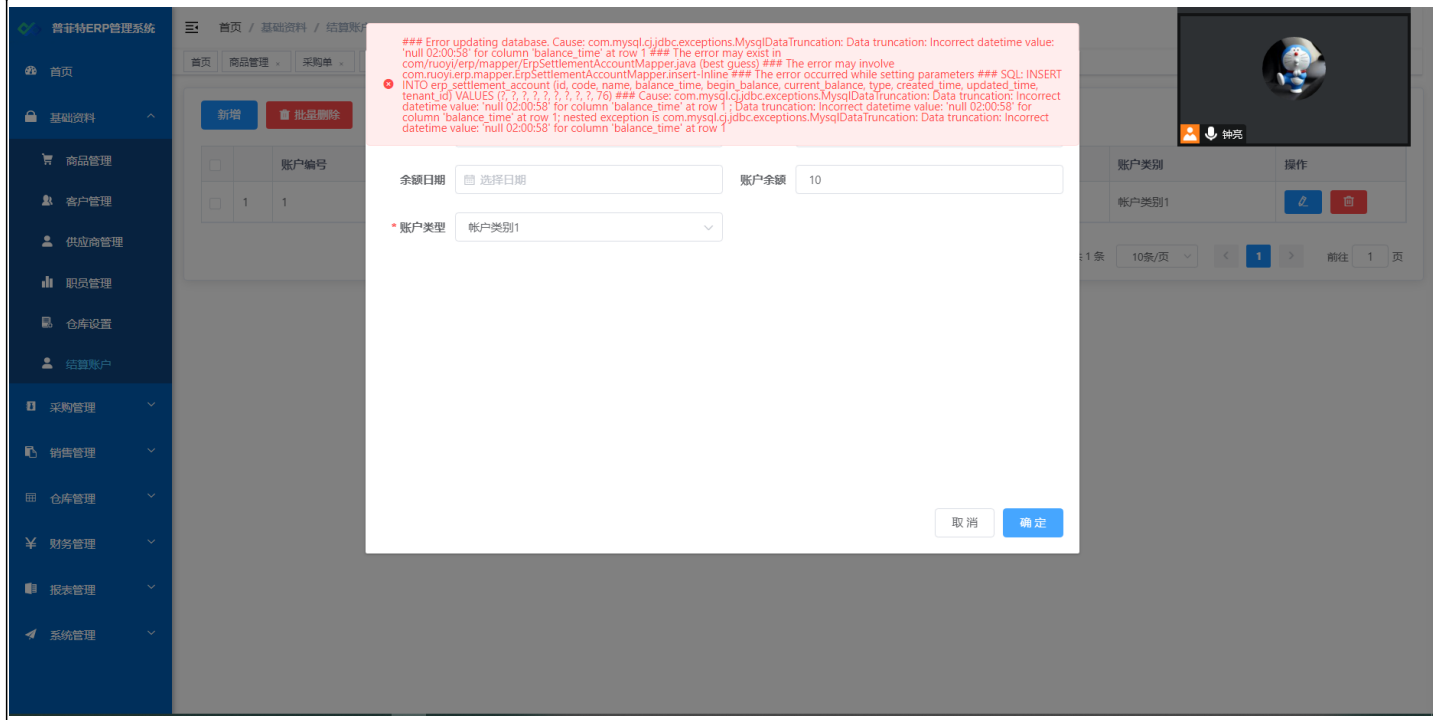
普菲特ERP管理系统

首页 / 基础资料 / 结算账户

首页 商品管理 × 采购单 ×

首页

基础资料

商品管理

客户管理

供应商管理

职员管理

仓库设置

结算账户

采购管理

销售管理

仓库管理

财务管理

报表管理

系统管理

新增 批量删除

| | | 账户编号 | 账户类别 | 操作 |
|---|---|---|---|---|
| | 1 | 1 | 帐户类别1 | |

共1条 10条/页 < 1 > 前往 1 页

### Error updating database. Cause: com.mysql.cj.jdbc.exceptions.MysqlDataTruncation: Data truncation: Incorrect datetime value: 'null 02:00:58' for column 'balance_time' at row 1 ### The error may exist in com/ruoyi/erp/mapper/ErpSettlementAccountMapper.java (best guess) ### The error may involve com.ruoyi.erp.mapper.ErpSettlementAccountMapper.insert-Inline ### The error occurred while setting parameters ### SQL: INSERT INTO erp_settlement_account (id, code, name, balance_time, begin_balance, current_balance, type, created_time, updated_time, tenant_id) VALUES (?, ?, ?, ?, ?, ?, ?, ?, ?, 76) ### Cause: com.mysql.cj.jdbc.exceptions.MysqlDataTruncation: Data truncation: Incorrect datetime value: 'null 02:00:58' for column 'balance_time' at row 1 ; Data truncation: Incorrect datetime value: 'null 02:00:58' for column 'balance_time' at row 1; nested exception is com.mysql.cj.jdbc.exceptions.MysqlDataTruncation: Data truncation: Incorrect datetime value: 'null 02:00:58' for column 'balance_time' at row 1

余额日期 选择日期 账户余额 10

* 账户类型 帐户类别1

取消 确定

钟亮